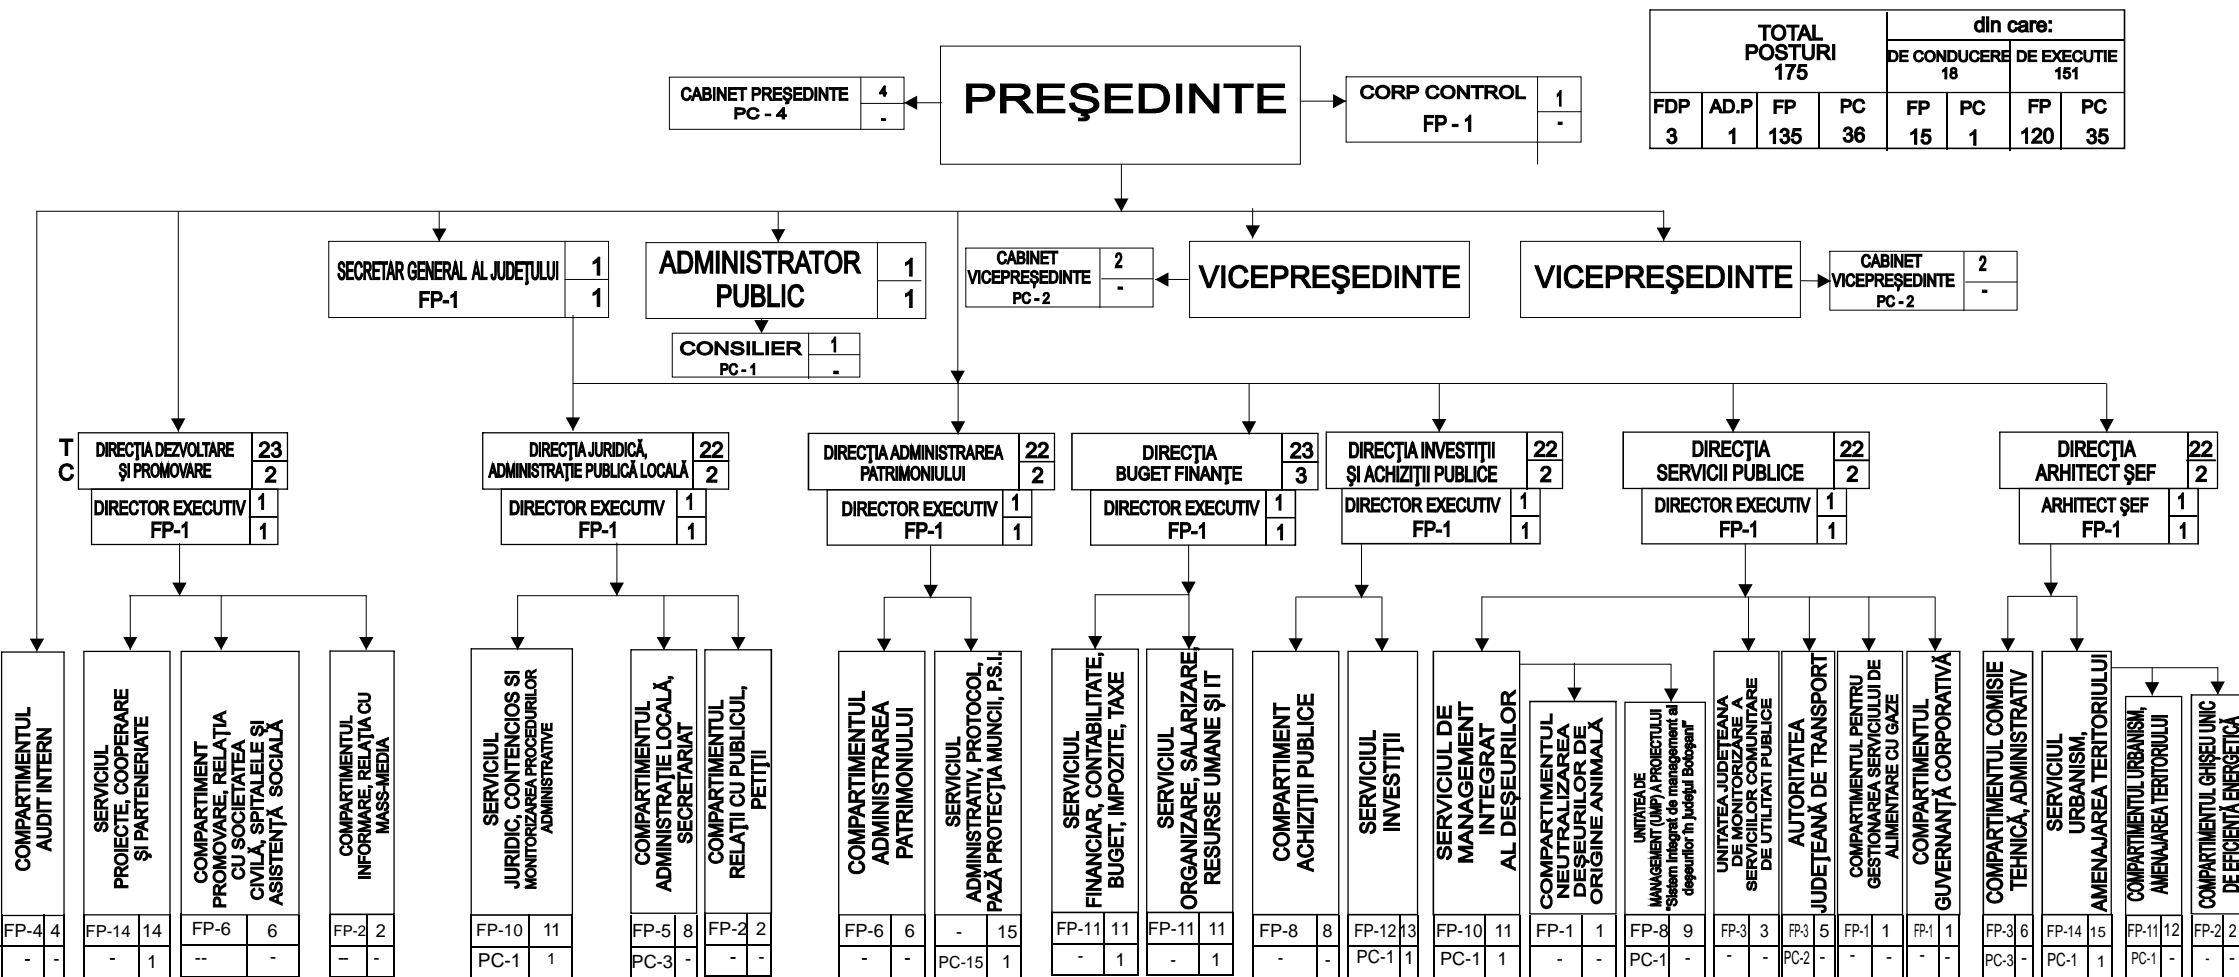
| TOTAL POSTURI 175 | | | | din care: DE CONDUCERE 18 | | DE EXECUTIE 151 | |
|---|---|---|---|---|---|---|---|
| FDP | AD.P | FP | PC | FP | PC | FP | PC |
| 3 | 1 | 135 | 36 | 15 | 1 | 120 | 35 |

CABINET PREŞEDINTE PC - 4 | 4 | -

PREŞEDINTE

CORP CONTROL FP - 1 | 1 | -

SECRETAR GENERAL AL JUDEŢULUI FP-1 | 1 | 1

ADMINISTRATOR PUBLIC | 1 | 1

CONSILIER PC - 1 | 1 | -

CABINET VICEPREŞEDINTE PC - 2 | 2 | -

VICEPREŞEDINTE

VICEPREŞEDINTE

CABINET VICEPREŞEDINTE PC - 2 | 2 | -

T C

DIRECŢIA DEZVOLTARE ŞI PROMOVARE | 23 | 2
DIRECTOR EXECUTIV FP-1 | 1 | 1

DIRECŢIA JURIDICĂ, ADMINISTRAŢIE PUBLICĂ LOCALĂ | 22 | 2
DIRECTOR EXECUTIV FP-1 | 1 | 1

DIRECŢIA ADMINISTRAREA PATRIMONIULUI | 22 | 2
DIRECTOR EXECUTIV FP-1 | 1 | 1

DIRECŢIA BUGET FINANŢE | 23 | 3
DIRECTOR EXECUTIV FP-1 | 1 | 1

DIRECŢIA INVESTIŢII ŞI ACHIZIŢII PUBLICE | 22 | 2
DIRECTOR EXECUTIV FP-1 | 1 | 1

DIRECŢIA SERVICII PUBLICE | 22 | 2
DIRECTOR EXECUTIV FP-1 | 1 | 1

DIRECŢIA ARHITECT ŞEF | 22 | 2
ARHITECT ŞEF FP-1 | 1 | 1

COMPARTIMENTUL AUDIT INTERN | FP-4 | 4 | - | -

SERVICIUL PROIECTE, COOPERARE ŞI PARTENERIATE | FP-14 | 14 | - | 1

COMPARTIMENT PROMOVARE, RELAŢIA CU SOCIETATEA CIVILĂ, SPITALELE ŞI ASISTENŢĂ SOCIALĂ | FP-6 | 6 | -- | -

COMPARTIMENTUL INFORMARE, RELAŢIA CU MASS-MEDIA | FP-2 | 2 | -- | -

SERVICIUL JURIDIC, CONTENCIOS SI MONITORIZAREA PROCEDURILOR ADMINISTRATIVE | FP-10 | 11 | PC-1 | 1

COMPARTIMENTUL ADMINISTRAŢIE LOCALĂ, SECRETARIAT | FP-5 | 8 | PC-3 | -

COMPARTIMENTUL RELAŢII CU PUBLICUL, PETIŢII | FP-2 | 2 | - | -

COMPARTIMENTUL ADMINISTRAREA PATRIMONIULUI | FP-6 | 6 | - | -

SERVICIUL ADMINISTRATIV, PROTOCOL, PAZĂ PROTECŢIA MUNCII, P.S.I. | - | 15 | PC-15 | 1

SERVICIUL FINANCIAR, CONTABILITATE, BUGET, IMPOZITE, TAXE | FP-11 | 11 | - | 1

SERVICIUL ORGANIZARE, SALARIZARE, RESURSE UMANE ŞI IT | FP-11 | 11 | - | 1

COMPARTIMENT ACHIZIŢII PUBLICE | FP-8 | 8 | - | -

SERVICIUL INVESTIŢII | FP-12 | 13 | PC-1 | 1

SERVICIUL DE MANAGEMENT INTEGRAT AL DEŞEURILOR | FP-10 | 11 | PC-1 | 1

COMPARTIMENTUL NEUTRALIZAREA DEŞEURILOR DE ORIGINE ANIMALĂ | FP-1 | 1 | - | -

UNITATEA DE MANAGEMENT (UMP) A PROIECTULUI "Sistem integrat de management al deşeurilor în judeţul Botoşani" | FP-8 | 9 | PC-1 | -

UNITATEA JUDEŢEANA DE MONITORIZARE A SERVICIILOR COMUNITARE DE UTILITĂŢI PUBLICE | FP-3 | 3 | - | -

AUTORITATEA JUDEŢEANĂ DE TRANSPORT | FP-3 | 5 | PC-2 | -

COMPARTIMENTUL PENTRU GESTIONAREA SERVICIULUI DE ALIMENTARE CU GAZE | FP-1 | 1 | - | -

COMPARTIMENTUL GUVERNANŢĂ CORPORATIVĂ | FP-1 | 1 | - | -

COMPARTIMENTUL COMISIE TEHNICĂ, ADMINISTRATIV | FP-3 | 6 | PC-3 | -

SERVICIUL URBANISM, AMENAJAREA TERITORIULUI | FP-14 | 15 | PC-1 | 1

COMPARTIMENTUL URBANISM, AMENAJAREA TERITORIULUI | FP-11 | 12 | PC-1 | -

COMPARTIMENTUL GHIŞEU UNIC DE EFICIENŢĂ ENERGETICĂ | FP-2 | 2 | - | -